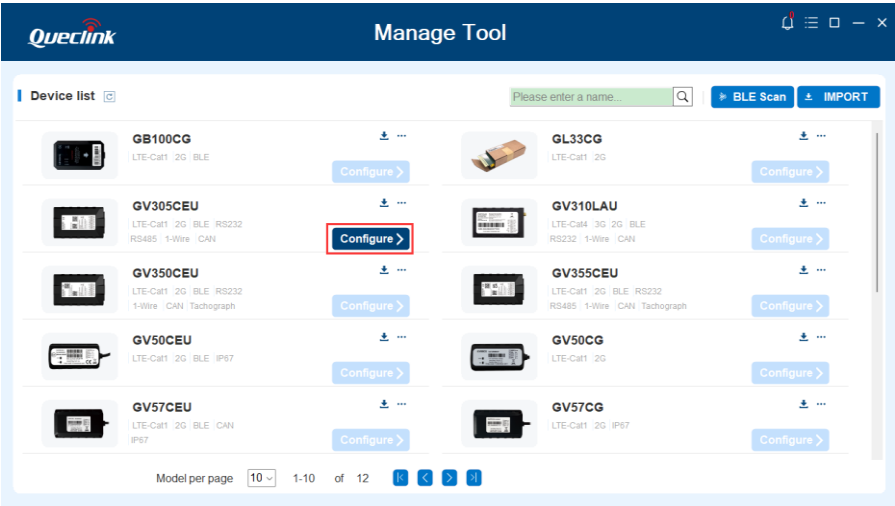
Queclink

Manage Tool

Device list

Please enter a name...

BLE Scan

IMPORT

GB100CG
LTE-Cat1 | 2G | BLE
Configure >

GL33CG
LTE-Cat1 | 2G
Configure >

GV305CEU
LTE-Cat1 | 2G | BLE | RS232 | RS485 | 1-Wire | CAN
Configure >

GV310LAU
LTE-Cat4 | 3G | 2G | BLE | RS232 | 1-Wire | CAN
Configure >

GV350CEU
LTE-Cat1 | 2G | BLE | RS232 | 1-Wire | CAN | Tachograph
Configure >

GV355CEU
LTE-Cat1 | 2G | BLE | RS232 | RS485 | 1-Wire | CAN | Tachograph
Configure >

GV50CEU
LTE-Cat1 | 2G | BLE | IP67
Configure >

GV50CG
LTE-Cat1 | 2G
Configure >

GV57CEU
LTE-Cat1 | 2G | BLE | CAN | IP67
Configure >

GV57CG
LTE-Cat1 | 2G | IP67
Configure >

Model per page 10 1-10 of 12